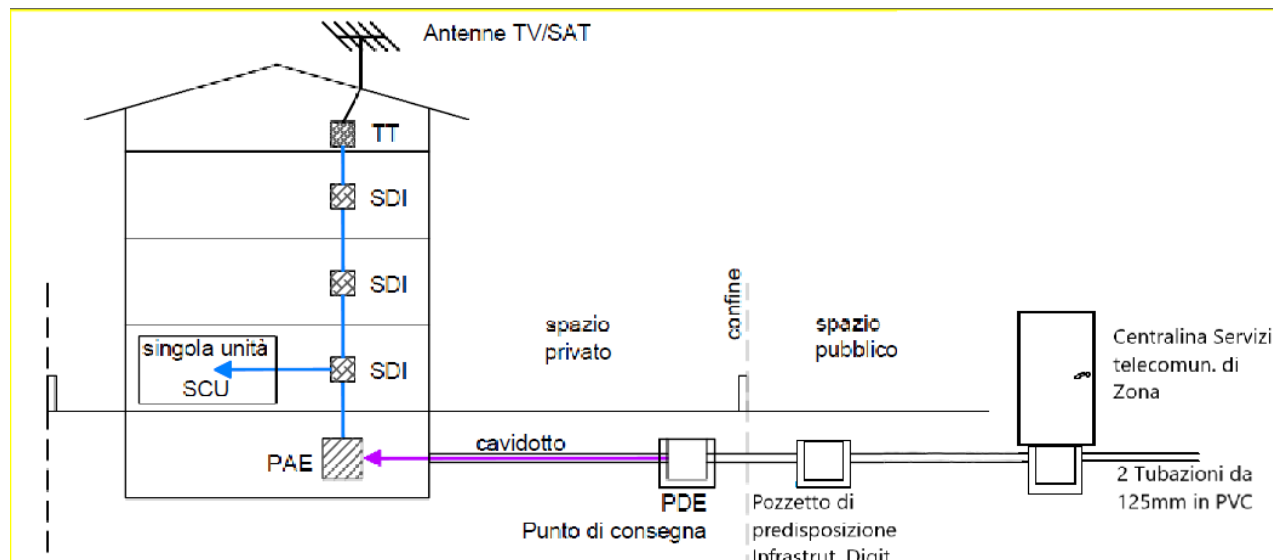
Antenne TV/SAT

TT

SDI

SDI

singola unità

SCU

SDI

PAE

spazio privato

confine

spazio pubblico

Centralina Servizi telecomun. di Zona

cavidotto

PDE

Punto di consegna

Pozzetto di predisposizione Infrastrut. Digit

2 Tubazioni da 125mm in PVC